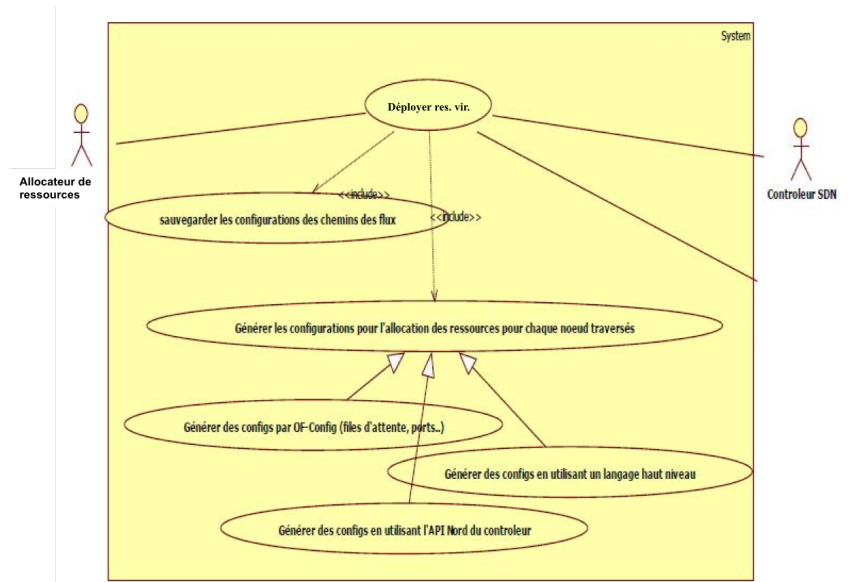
System

Déployer res. vir.

Allocateur de ressources

Controleur SDN

<<include>>

sauvegarder les configurations des chemins des flux

<<include>>

Générer les configurations pour l'allocation des ressources pour chaque noeud traversés

Générer des configs par OF-Config (files d'attente, ports..)

Générer des configs en utilisant un langage haut niveau

Générer des configs en utilisant l'API Nord du controleur